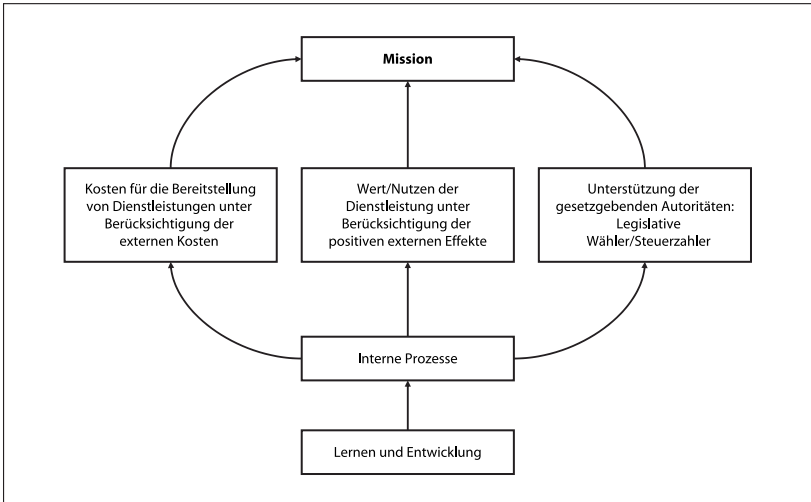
Mission

Kosten für die Bereitstellung von Dienstleistungen unter Berücksichtigung der externen Kosten

Wert/Nutzen der Dienstleistung unter Berücksichtigung der positiven externen Effekte

Unterstützung der gesetzgebenden Autoritäten: Legislative Wähler/Steuerzahler

Interne Prozesse

Lernen und Entwicklung